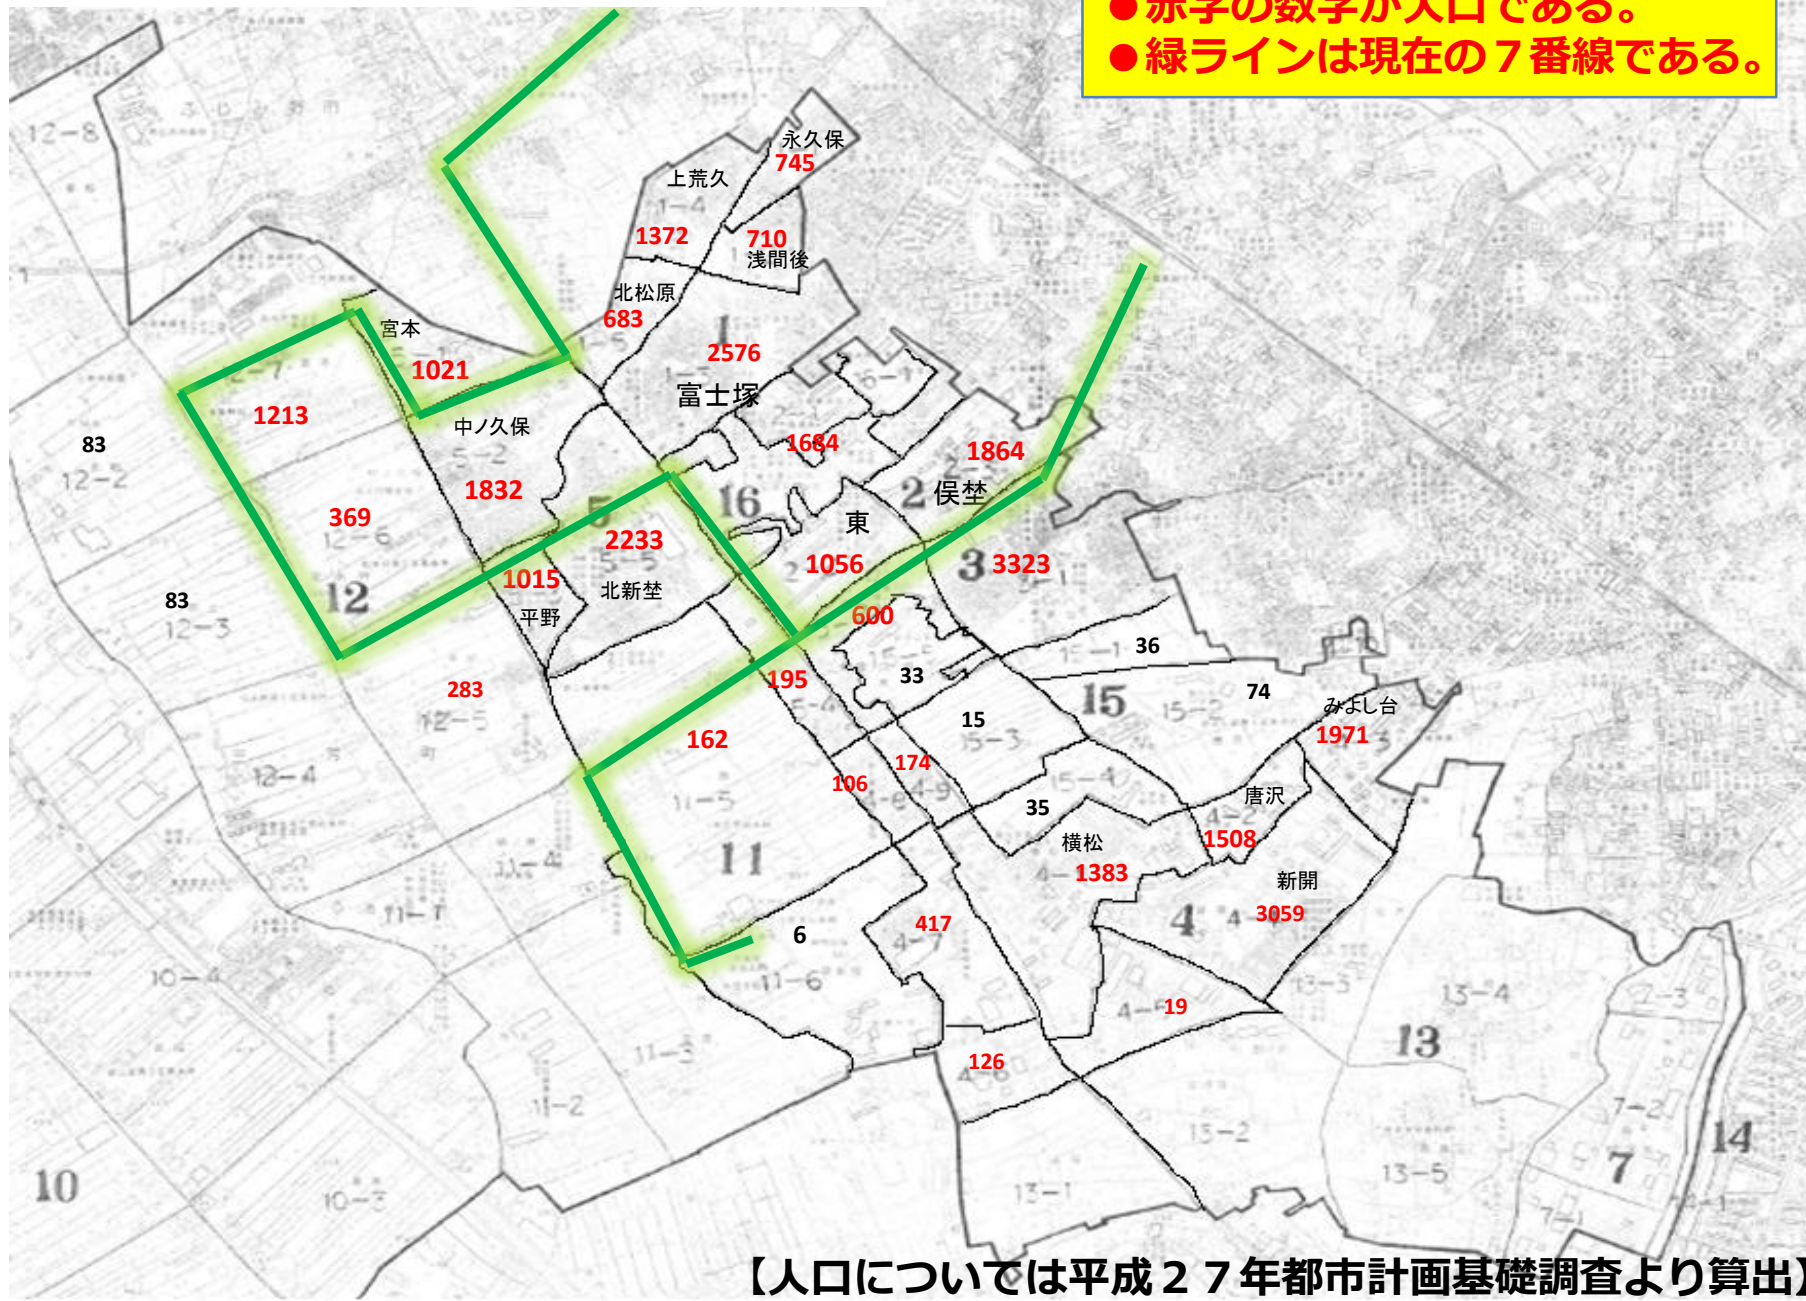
●赤字の数字が人口である。
●緑ラインは現在の７番線である。

12−8

永久保
745
上荒久
1−4
1372
710
浅間後
北松原
683
1
2576
宮本
1021
富士塚
1213
中ノ久保
5−2
1684
1864
83
12−2
1832
16
2 保埜
東
369
12−6
5
2233
1056
3 3323
83
12−3
12
1015
平野
北新埜
600
36
283
12−5
195
33
74
15−1
15
15−2
みよし台
1971
15
15−3
162
12−4
174
106
35
15−4
唐沢
11−5
4−2
1508
横松
1383
11
新開
11−4
4
4 3059
11−7
6
417
4−7
10−4
11−6
4−19
13−3
13−4
13
11−3
126
4−6
11−2
7−2
14
15−2
7
10
10−3
13−1
13−5
7−1
【人口については平成２７年都市計画基礎調査より算出】